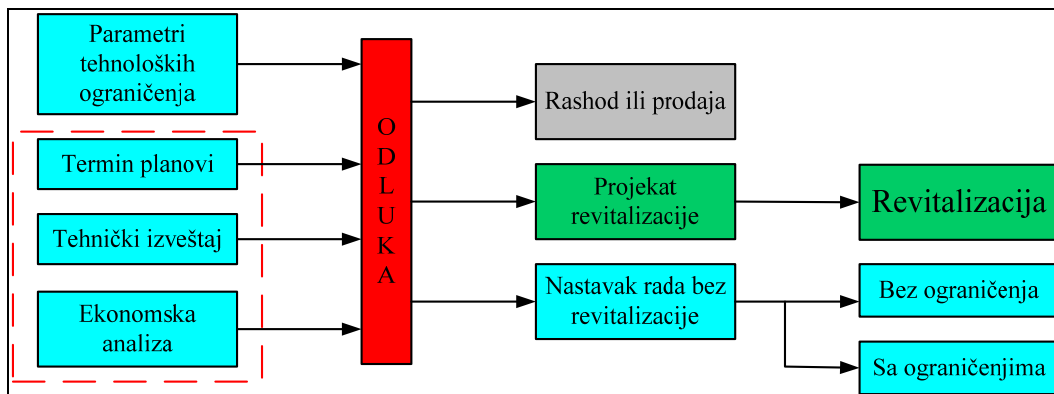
Parametri tehnoloških ograničenja

Termin planovi

Tehnički izveštaj

Ekonomska analiza

O D L U K A

Rashod ili prodaja

Projekat revitalizacije

Revitalizacija

Nastavak rada bez revitalizacije

Bez ograničenja

Sa ograničenjima